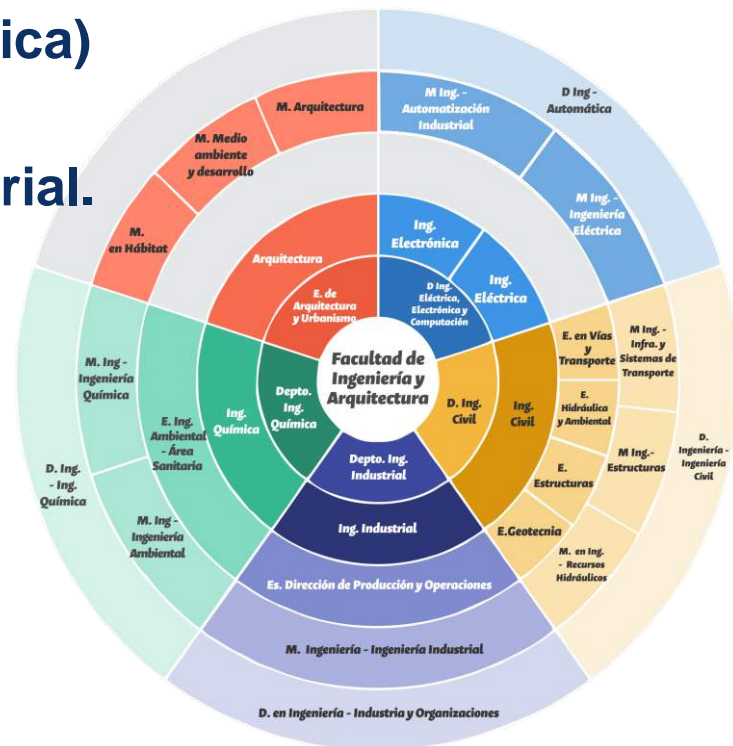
ica)

rial.

Facultad de Ingeniería y Arquitectura

E. de Arquitectura y Urbanismo

Arquitectura

M. en Hábitat

M. Medio ambiente y desarrollo

M. Arquitectura

D Ing. Eléctrica, Electrónica y Computación

Ing. Electrónica

Ing. Eléctrica

M Ing. - Automatización Industrial

D Ing. - Automática

M Ing. - Ingeniería Eléctrica

D. Ing. Civil

Ing. Civil

E. en Vías y Transporte

E. Hidráulica y Ambiental

E. Estructuras

E.Geotecnia

M Ing. - Infra. y Sistemas de Transporte

M Ing.- Estructuras

M. en Ing. - Recursos Hidráulicos

D. Ingeniería - Ingeniería Civil

Depto. Ing. Industrial

Ing. Industrial

Es. Dirección de Producción y Operaciones

M. Ingeniería - Ingeniería Industrial

D. en Ingeniería - Industria y Organizaciones

Depto. Ing. Química

Ing. Química

E. Ing. Ambiental - Área Sanitaria

M. Ing - Ingeniería Química

M. Ing - Ingeniería Ambiental

D. Ing. - Ing. Química